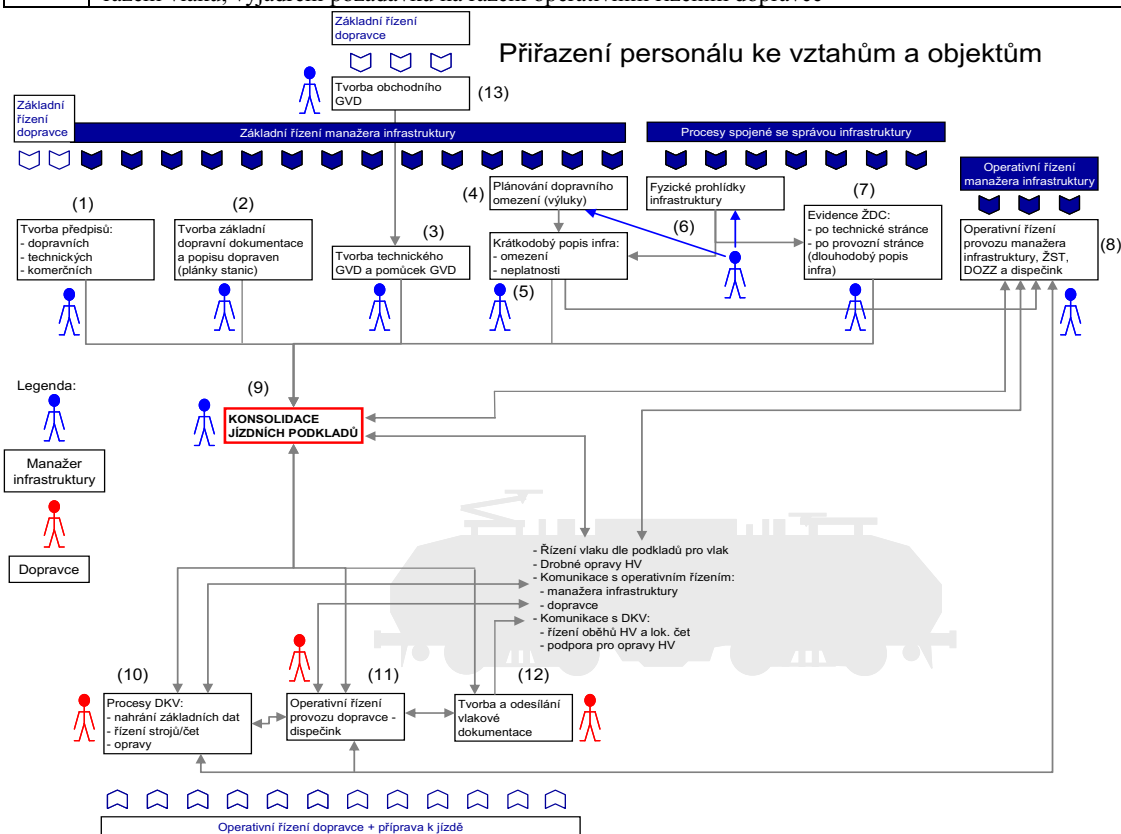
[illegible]

Základní řízení dopravce

Přiřazení personálu ke vztahům a objektům

Tvorba obchodního GVD (13)

Základní řízení dopravce

Základní řízení manažera infrastruktury

Procesy spojené se správou infrastruktury

Operativní řízení manažera infrastruktury

(1)
Tvorba předpisů:
- dopravních
- technických
- komerčních

(2)
Tvorba základní dopravní dokumentace a popisu dopraven (plánky stanic)

(3)
Tvorba technického GVD a pomůcek GVD

(4)
Plánování dopravního omezení (výluky)

Krátkodobý popis infra:
- omezení
- neplatnosti
(5)

Fyzické prohlídky infrastruktury

(6)

(7)
Evidence ŽDC:
- po technické stránce
- po provozní stránce (dlouhodobý popis infra)

Operativní řízení provozu manažera infrastruktury, ŽST, DOZZ a dispečink
(8)

Legenda:

Manažer infrastruktury

Dopravce

(9)
KONSOLIDACE JÍZDNÍCH PODKLADŮ

- Řízení vlaku dle podkladů pro vlak
- Drobné opravy HV
- Komunikace s operativním řízením:
- manažera infrastruktury
- dopravce
- Komunikace s DKV:
- řízení oběhů HV a lok. čet
- podpora pro opravy HV

(10)
Procesy DKV:
- nahrání základních dat
- řízení strojů/čet
- opravy

(11)
Operativní řízení provozu dopravce - dispečink

(12)
Tvorba a odesílání vlakové dokumentace

Operativní řízení dopravce + příprava k jízdě